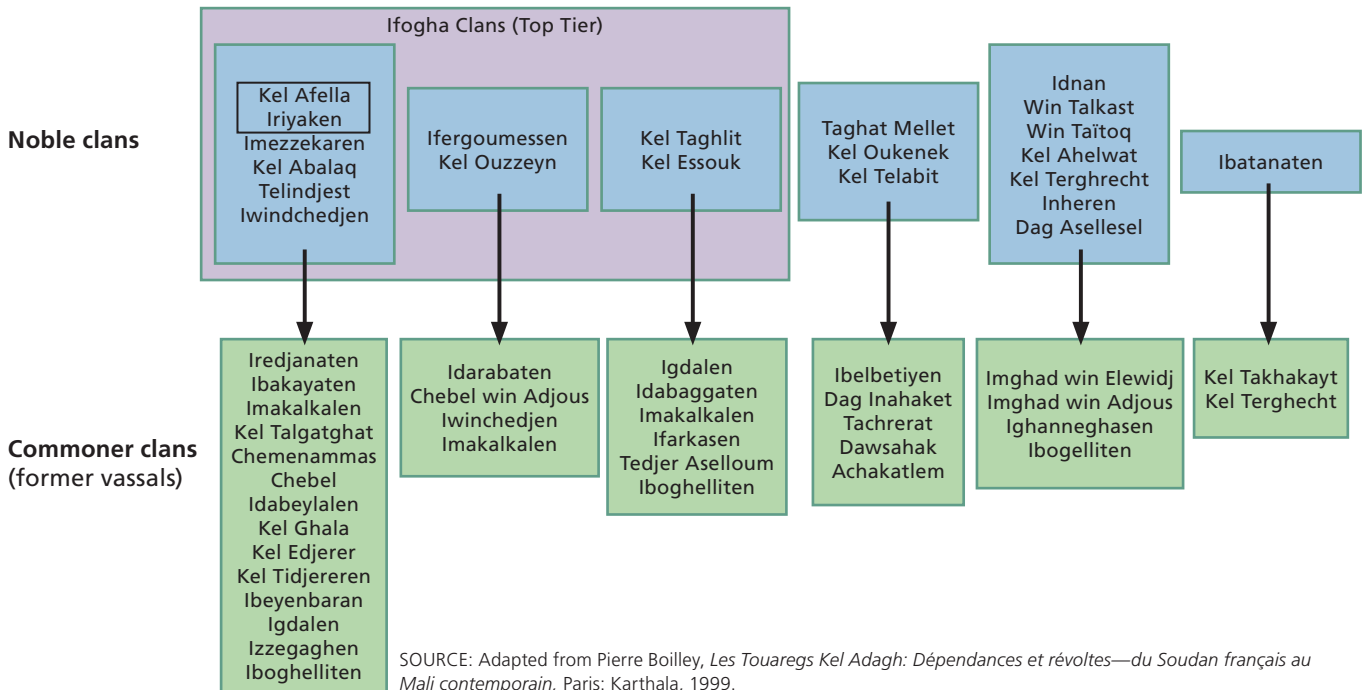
Noble clans

Ifogha Clans (Top Tier)

Kel Afella
Iriyaken
Imezzekaren
Kel Abalaq
Telindjest
Iwindchedjen

Ifergoumessen
Kel Ouzzeyn

Kel Taghlit
Kel Essouk

Taghat Mellet
Kel Oukenek
Kel Telabit

Idnan
Win Talkast
Win Taïtoq
Kel Ahelwat
Kel Terghrecht
Inheren
Dag Asellesel

Ibatanaten

Commoner clans
(former vassals)

Iredjanaten
Ibakayaten
Imakalkalen
Kel Talgatghat
Chemenammas
Chebel
Idabeylalen
Kel Ghala
Kel Edjerer
Kel Tidjereren
Ibeyenbaran
Igdalen
Izzegaghen
Iboghelliten

Idarabaten
Chebel win Adjous
Iwinchedjen
Imakalkalen

Igdalen
Idabaggaten
Imakalkalen
Ifarkasen
Tedjer Aselloum
Iboghelliten

Ibelbetiyen
Dag Inahaket
Tachrerat
Dawsahak
Achakatlem

Imghad win Elewidj
Imghad win Adjous
Ighanneghasen
Ibogelliten

Kel Takhakayt
Kel Terghecht

SOURCE: Adapted from Pierre Boilley, Les Touaregs Kel Adagh: Dépendances et révoltes—du Soudan français au Mali contemporain. Paris: Karthala, 1999.